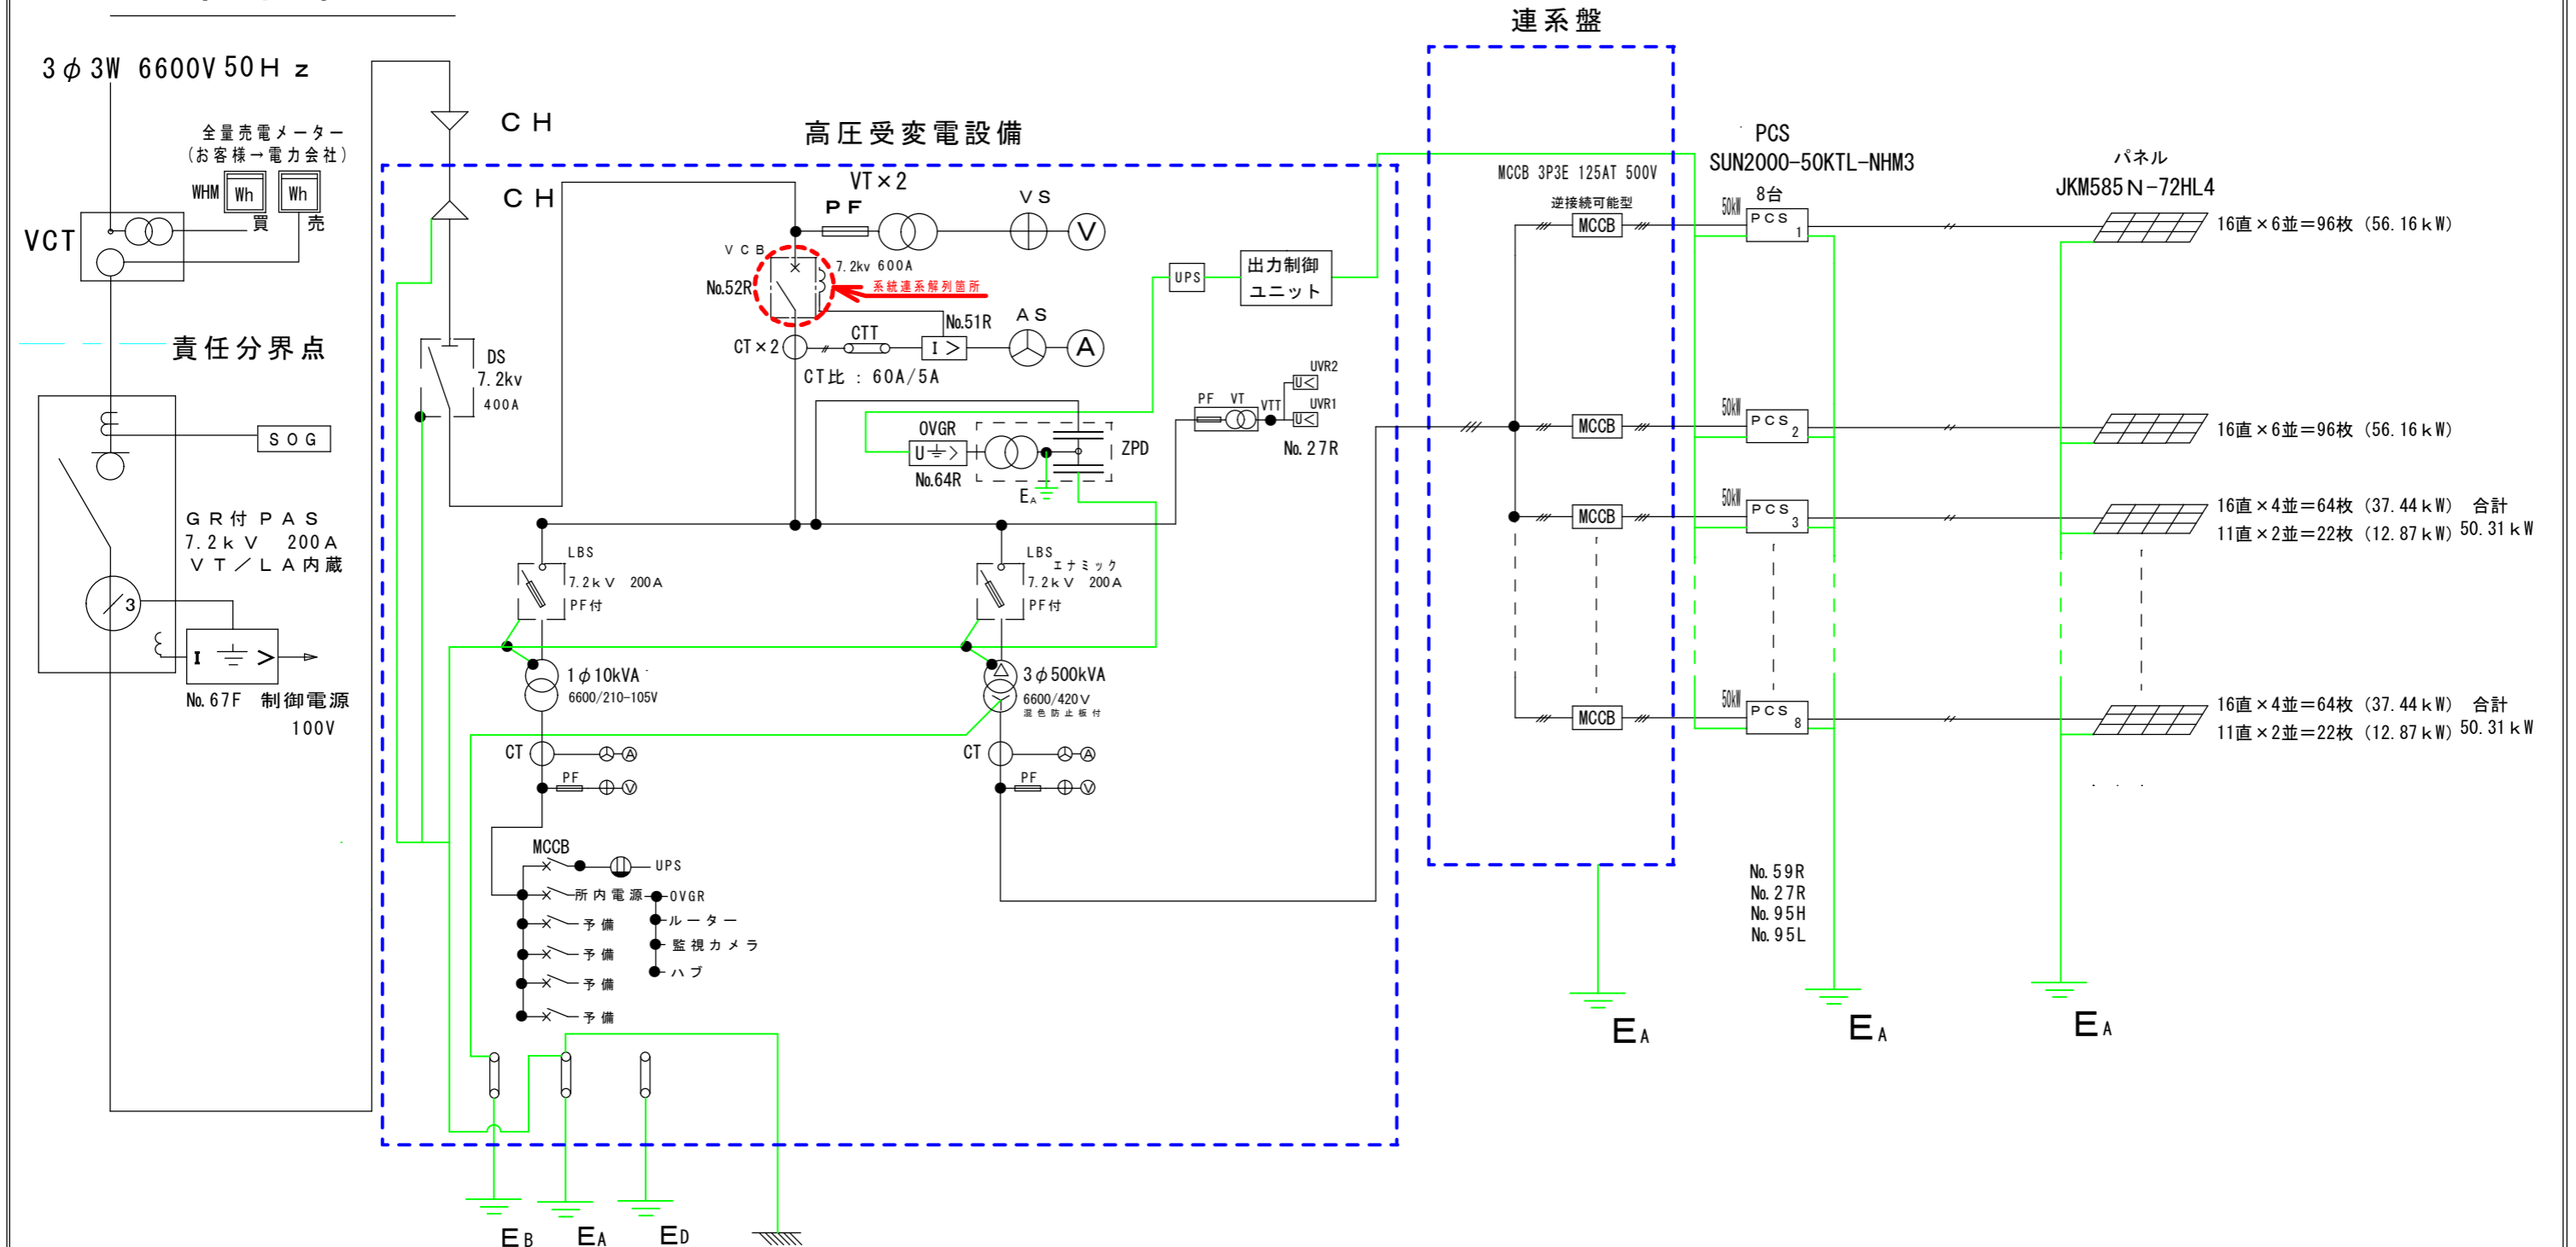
連系盤

3$\phi$ 3W 6600V 50Hz

CH

高圧受変電設備

PCS
SUN2000-50KTL-NHM3

パネル
JKM585N-72HL4

全量売電メーター
(お客様→電力会社)
WHM Wh Wh
買 売
VCT

CH
VT×2
PF
VS
V

MCCB 3P3E 125AT 500V
逆接続可能型
MCCB
50kW 8台
PCS 1
16直×6並=96枚 (56.16kW)

VCB
7.2kv 600A
No.52R
系統連系解列箇所
UPS
出力制御
ユニット

CT×2
CTT
No.51R
AS
I>
A
CT比 : 60A/5A

責任分界点

DS
7.2kv
400A

SOG

OVGR
U≐>
No.64R
EA
ZPD

PF VT
VTT
UVR2
UVR1
No.27R

MCCB
50kW
PCS 2
16直×6並=96枚 (56.16kW)

MCCB
50kW
PCS 3
16直×4並=64枚 (37.44kW) 合計
11直×2並=22枚 (12.87kW) 50.31kW

GR付PAS
7.2kV 200A
VT/LA内蔵

LBS
7.2kV 200A
PF付

LBS
エナミック
7.2kV 200A
PF付

No.67F 制御電源
100V

1$\phi$ 10kVA
6600/210-105V

3$\phi$ 500kVA
6600/420V
混色防止板付

MCCB
50kW
PCS 8
16直×4並=64枚 (37.44kW) 合計
11直×2並=22枚 (12.87kW) 50.31kW

CT
A
PF
V

CT
A
PF
V

MCCB
UPS
所内電源
OVGR
ルーター
監視カメラ
ハブ
予備
予備
予備
予備

No.59R
No.27R
No.95H
No.95L

EA EA EA

EB EA ED